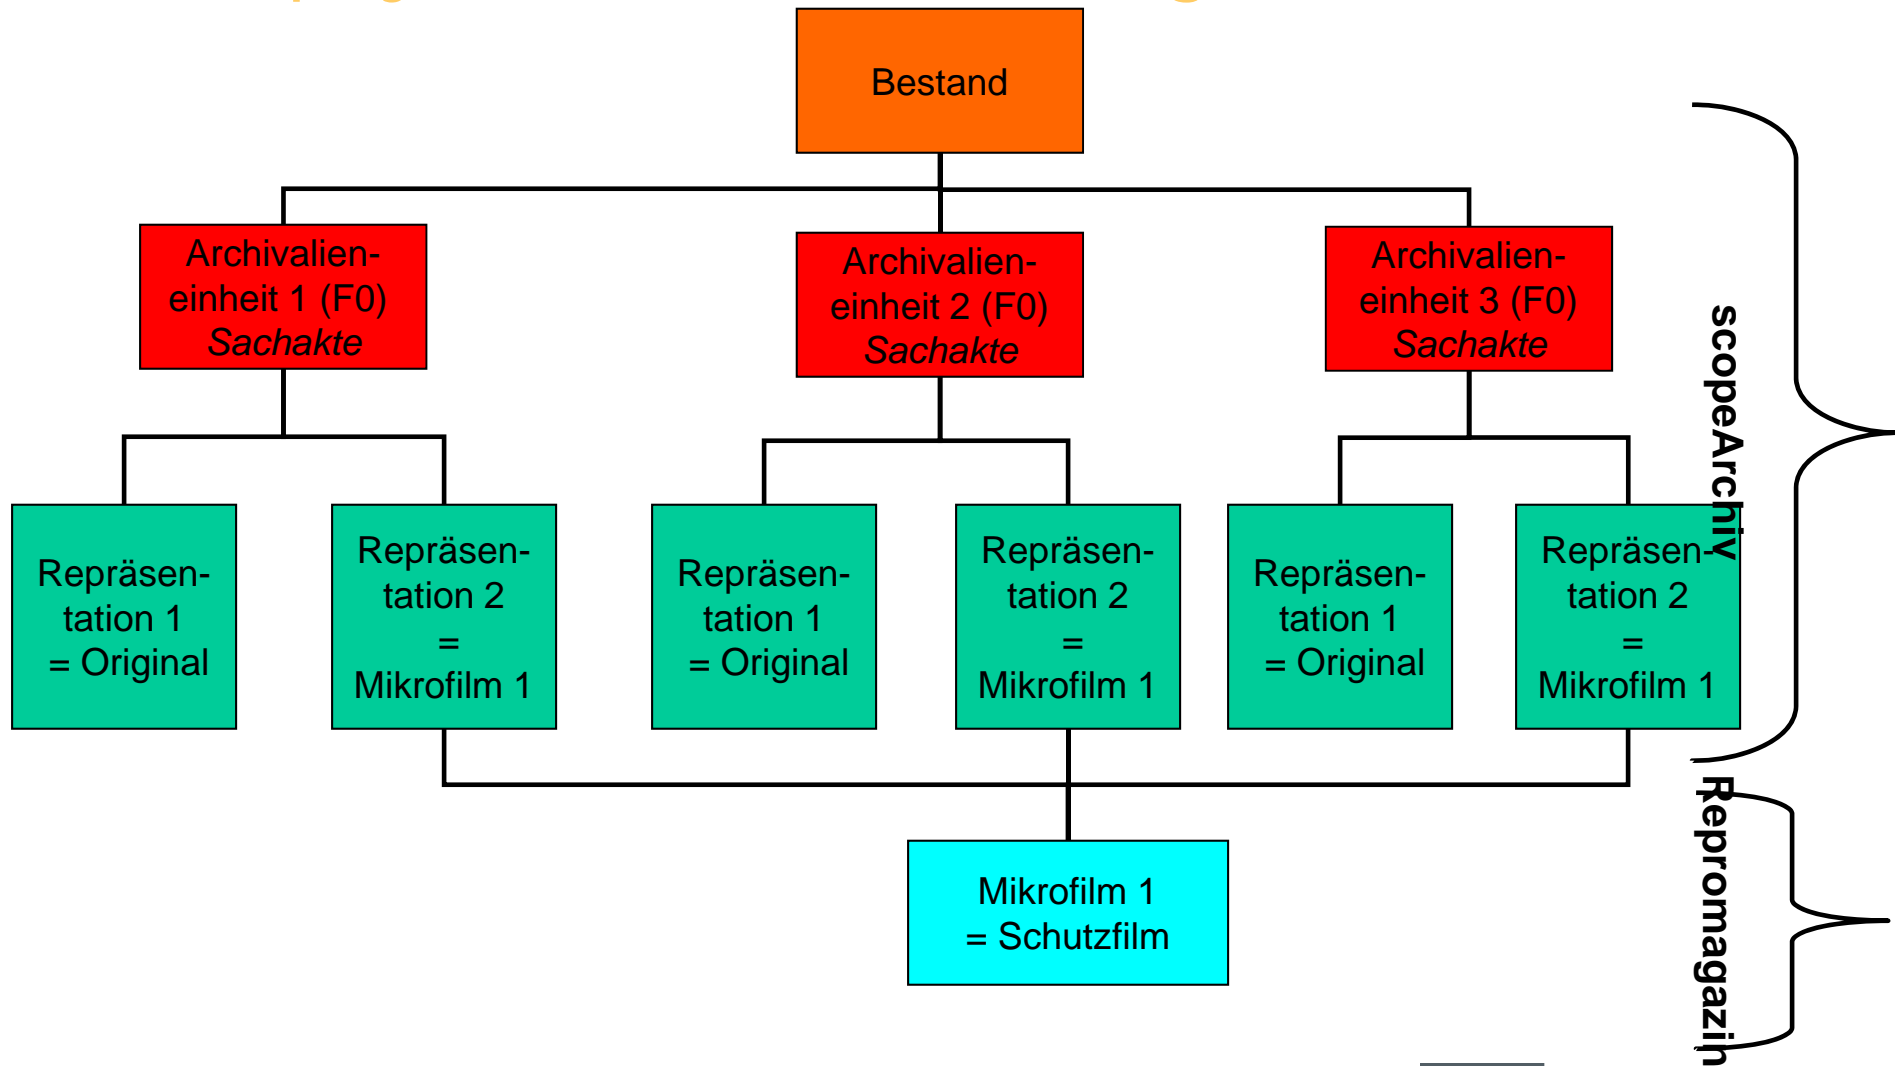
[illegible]

Bestand

Archivalieneinheit 1 (F0)
Sachakte

Archivalieneinheit 2 (F0)
Sachakte

Archivalieneinheit 3 (F0)
Sachakte

Repräsentation 1
= Original

Repräsentation 2
=
Mikrofilm 1

Repräsentation 1
= Original

Repräsentation 2
=
Mikrofilm 1

Repräsentation 1
= Original

Repräsentation 2
=
Mikrofilm 1

Mikrofilm 1
= Schutzfilm

scopeArchiv

Repromagazin